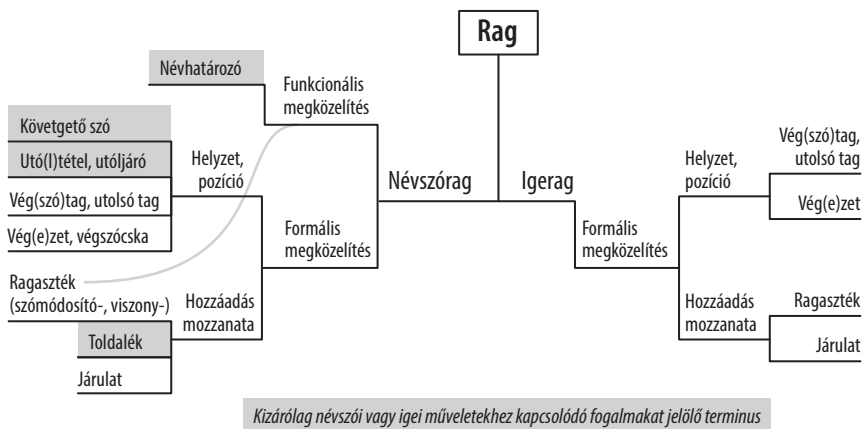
Rag

Névhatározó

Funkcionális megközelítés

Követgető szó

Utó(l)tétel, utóljáró

Helyzet, pozíció

Vég(szó)tag, utolsó tag

Vég(e)zet, végszócska

Formális megközelítés

Ragaszték (szómódosító-, viszony-)

Hozzáadás mozzanata

Toldalék

Járulat

Névszórag

Igerag

Formális megközelítés

Helyzet, pozíció

Vég(szó)tag, utolsó tag

Vég(e)zet

Hozzáadás mozzanata

Ragaszték

Járulat

Kizárólag névszói vagy igei műveletekhez kapcsolódó fogalmakat jelölő terminus